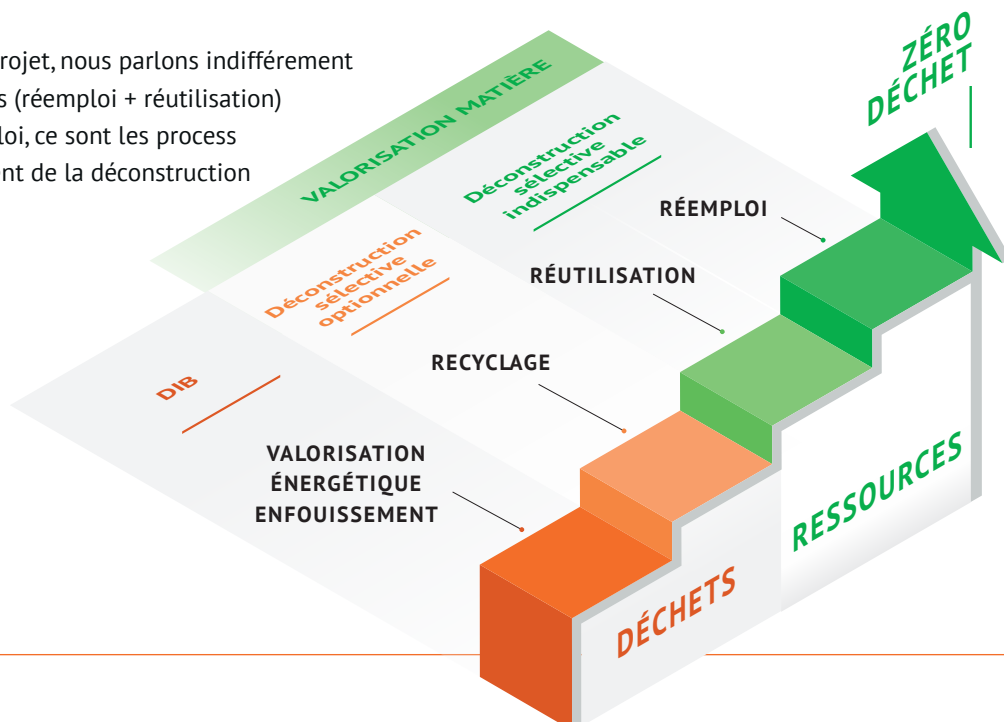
rojet, nous parlons indifférement
s (réemploi + réutilisation)
loi, ce sont les process
nt de la déconstruction

VALORISATION MATIÈRE

Déconstruction sélective indispensable

Déconstruction sélective optionnelle

DIB

ZÉRO DÉCHET

RÉEMPLOI

RÉUTILISATION

RECYCLAGE

VALORISATION ÉNERGÉTIQUE ENFOUISSEMENT

RESSOURCES

DÉCHETS